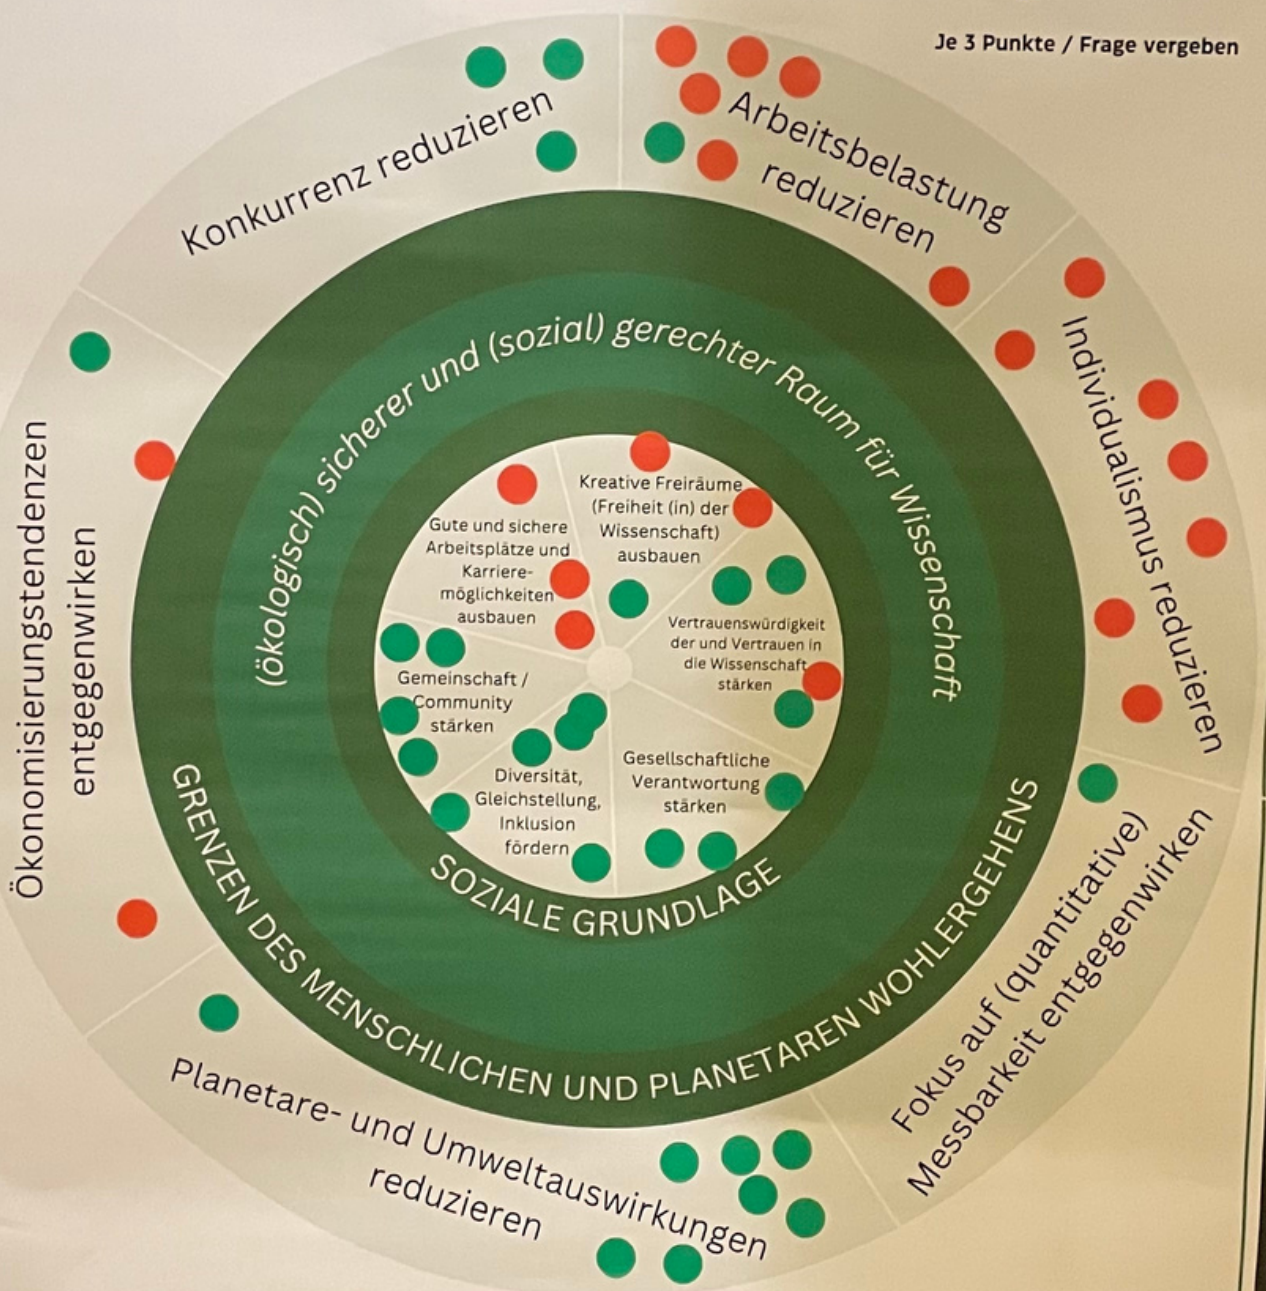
Je 3 Punkte / Frage vergeben

Konkurrenz reduzieren

Arbeitsbelastung reduzieren

Individualismus reduzieren

Fokus auf (quantitative) Messbarkeit entgegenwirken

Planetare- und Umweltauswirkungen reduzieren

Ökonomisierungstendenzen entgegenwirken

(ökologisch) sicherer und (sozial) gerechter Raum für Wissenschaft

GRENZEN DES MENSCHLICHEN UND PLANETAREN WOHLERGEHENS

SOZIALE GRUNDLAGE

Gute und sichere Arbeitsplätze und Karrieremöglichkeiten ausbauen

Kreative Freiräume (Freiheit (in) der Wissenschaft) ausbauen

Vertrauenswürdigkeit der und Vertrauen in die Wissenschaft stärken

Gesellschaftliche Verantwortung stärken

Diversität, Gleichstellung, Inklusion fördern

Gemeinschaft / Community stärken